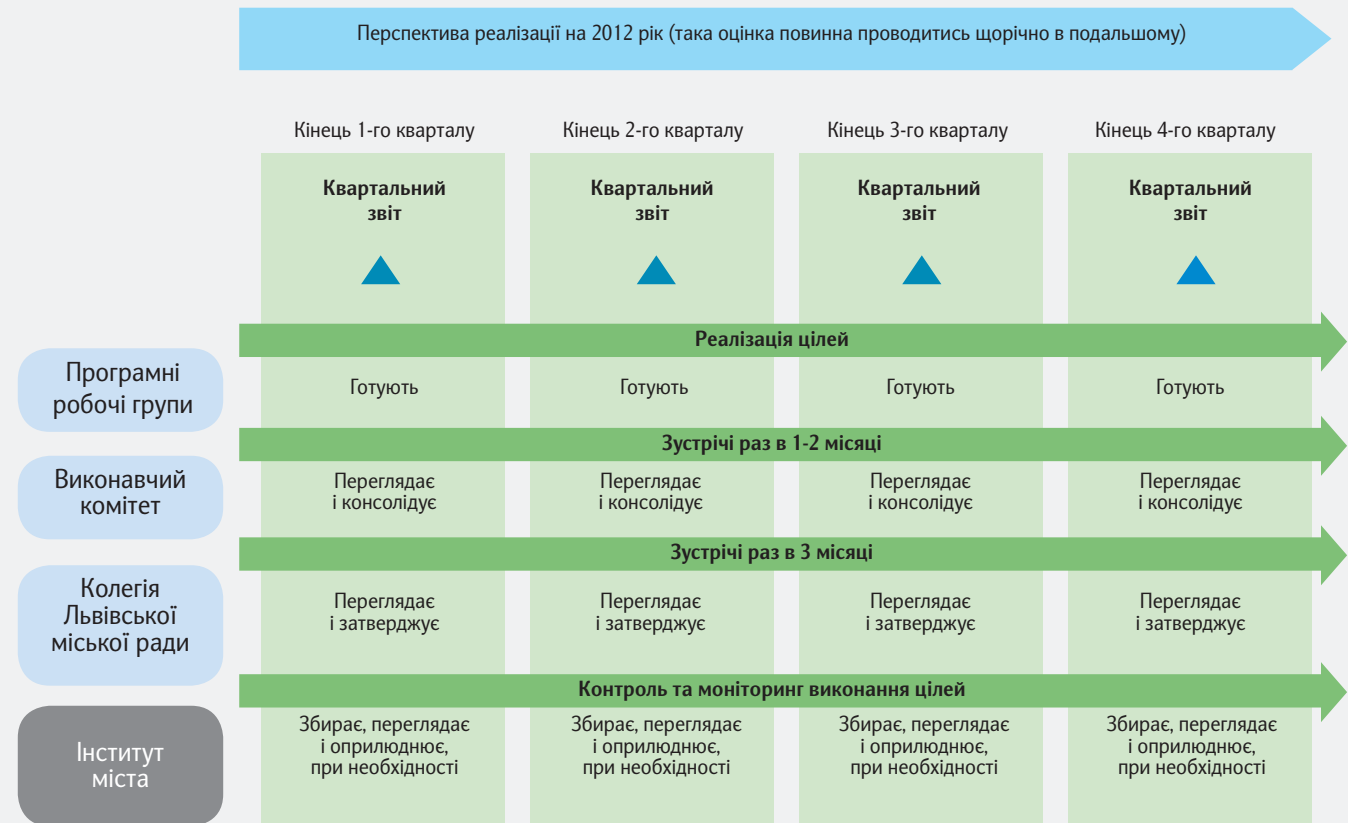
Перспектива реалізації на 2012 рік (така оцінка повинна проводитись щорічно в подальшому)

Кінець 1-го кварталу

Квартальний звіт

Кінець 2-го кварталу

Квартальний звіт

Кінець 3-го кварталу

Квартальний звіт

Кінець 4-го кварталу

Квартальний звіт

Реалізація цілей

Програмні робочі групи

Готують

Готують

Готують

Готують

Зустрічі раз в 1-2 місяці

Виконавчий комітет

Переглядає і консолідує

Переглядає і консолідує

Переглядає і консолідує

Переглядає і консолідує

Зустрічі раз в 3 місяці

Колегія Львівської міської ради

Переглядає і затверджує

Переглядає і затверджує

Переглядає і затверджує

Переглядає і затверджує

Контроль та моніторинг виконання цілей

Інститут міста

Збирає, переглядає і оприлюднює, при необхідності

Збирає, переглядає і оприлюднює, при необхідності

Збирає, переглядає і оприлюднює, при необхідності

Збирає, переглядає і оприлюднює, при необхідності